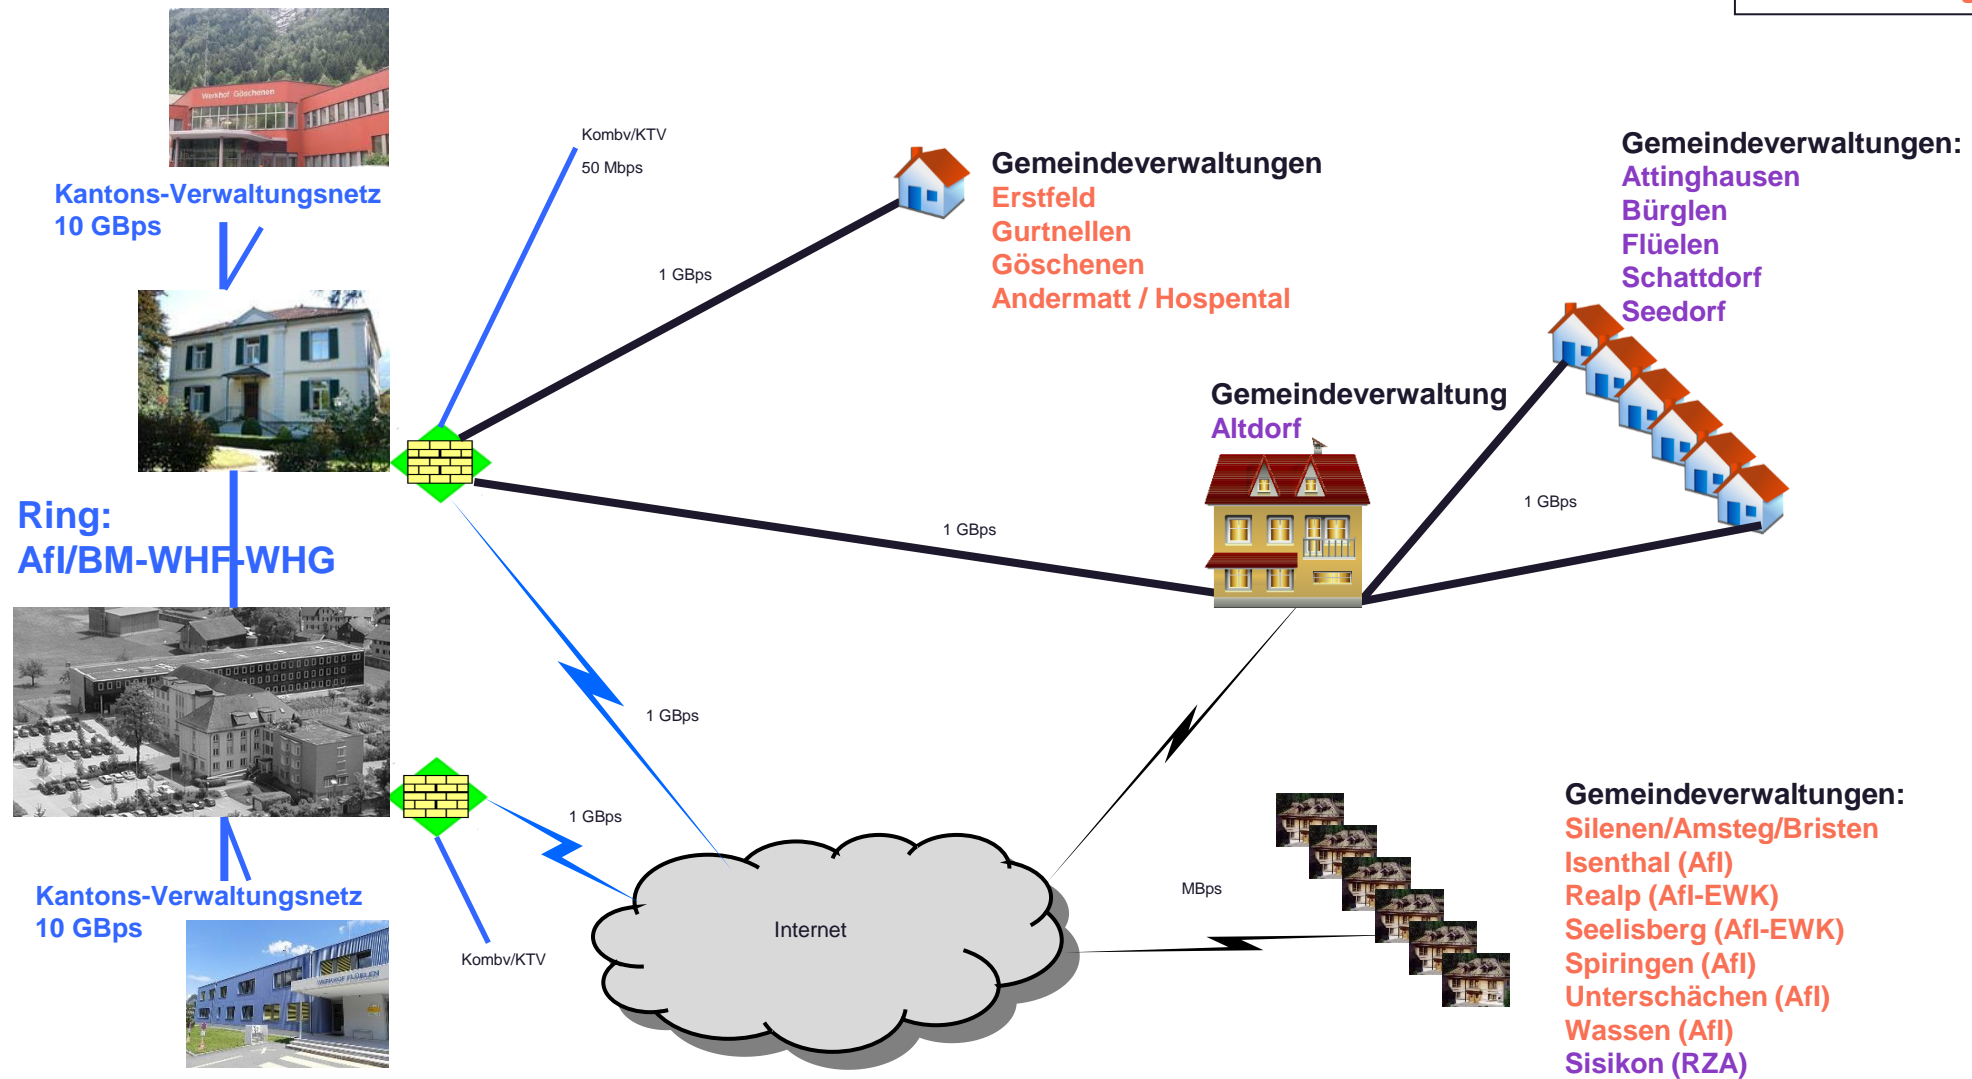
Werkhof Göschenen

Kantons-Verwaltungsnetz
10 GBps

Kombv/KTV
50 Mbps

1 GBps

Gemeindeverwaltungen
Erstfeld
Gurtnellen
Göschenen
Andermatt / Hospental

Gemeindeverwaltungen:
Attinghausen
Bürglen
Flüelen
Schattdorf
Seedorf

Gemeindeverwaltung
Altdorf

Ring:
AfI/BM-WHF-WHG

1 GBps

1 GBps

1 GBps

1 GBps

Gemeindeverwaltungen:
Silenen/Amsteg/Bristen
Isenthal (AfI)
Realp (AfI-EWK)
Seelisberg (AfI-EWK)
Spiringen (AfI)
Unterschächen (AfI)
Wassen (AfI)
Sisikon (RZA)

MBps

Internet

Kombv/KTV

Kantons-Verwaltungsnetz
10 GBps

Werkhof Flüelen